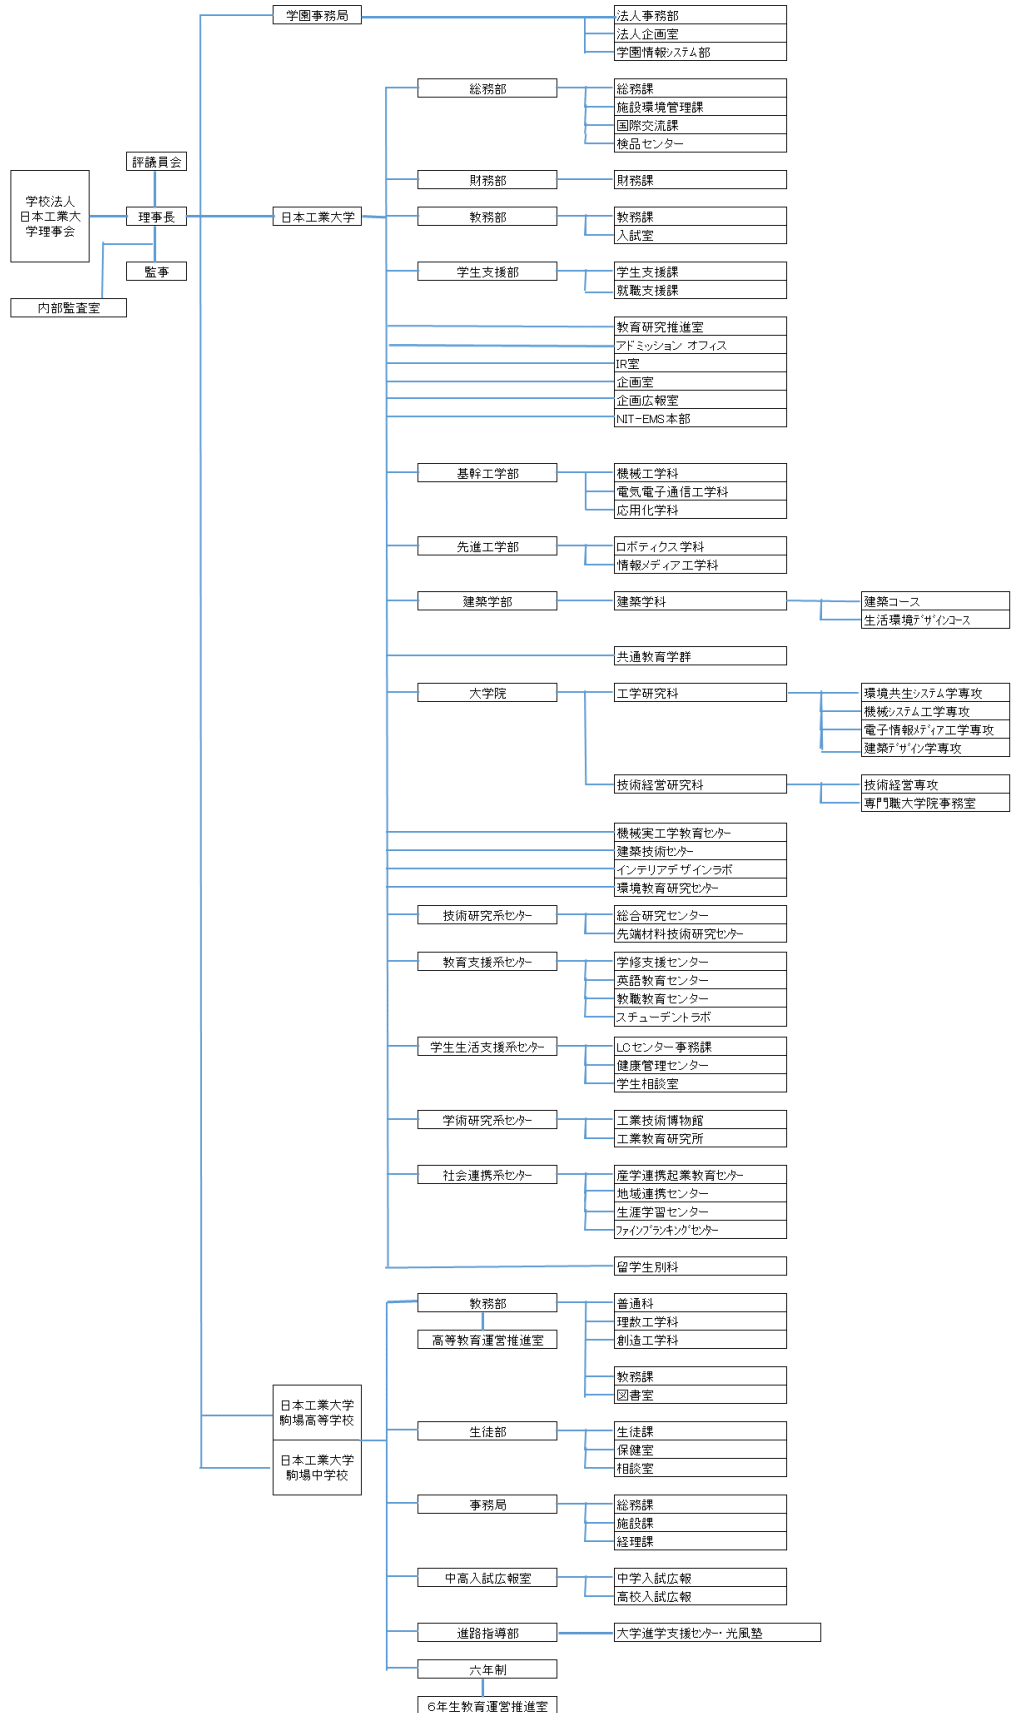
学校法人
日本工業大学
学理事会

評議員会
理事長
監事
内部監査室

学園事務局
法人事務部
法人企画室
学園情報システム部

日本工業大学

総務部
総務課
施設環境管理課
国際交流課
検品センター

財務部
財務課

教務部
教務課
入試室

学生支援部
学生支援課
就職支援課

教育研究推進室
アドミッション オフィス
IR室
企画室
企画広報室
NIT-EMS本部

基幹工学部
機械工学科
電気電子通信工学科
応用化学科

先進工学部
ロボティクス学科
情報メディア工学科

建築学部
建築学科
建築コース
生活環境デザインコース

共通教育学群

大学院
工学研究科
環境共生システム学専攻
機械システム工学専攻
電子情報メディア工学専攻
建築デザイン学専攻

技術経営研究科
技術経営専攻
専門職大学院事務室

機械実工学教育センター
建築技術センター
インテリアデザインラボ
環境教育研究センター

技術研究系センター
総合研究センター
先端材料技術研究センター

教育支援系センター
学修支援センター
英語教育センター
教職教育センター
スチューデントラボ

学生生活支援系センター
LCセンター事務課
健康管理センター
学生相談室

学術研究系センター
工業技術博物館
工業教育研究所

社会連携系センター
産学連携起業教育センター
地域連携センター
生涯学習センター
ファインプランキングセンター

留学生別科

日本工業大学
駒場高等学校

日本工業大学
駒場中学校

教務部
高等教育運営推進室
普通科
理数工学科
創造工学科
教務課
図書室

生徒部
生徒課
保健室
相談室

事務局
総務課
施設課
経理課

中高入試広報室
中学入試広報
高校入試広報

進路指導部
大学進学支援センター・光風塾

六年制
6年生教育運営推進室